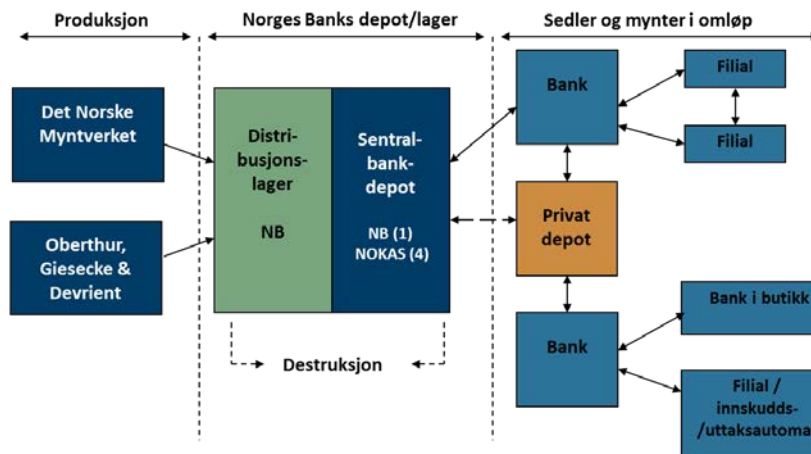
Produksjon

Norges Banks depot/lager

Sedler og mynter i omløp

Det Norske Myntverket

Oberthur, Giesecke & Devrient

Distribusjonslager

NB

Sentralbankdepot

NB (1)
NOKAS (4)

Destruksjon

Bank

Filial

Filial

Privat depot

Bank

Bank i butikk

Filial / innskudds-/uttaksautoma